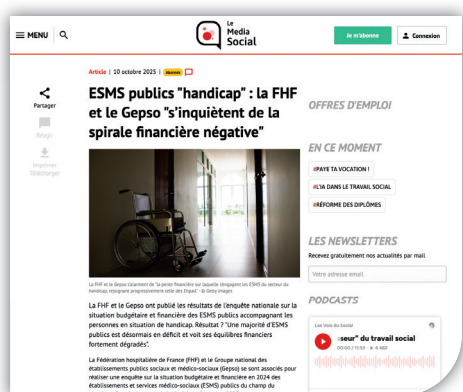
≡ MENU

Le Media Social

Je m'abonne

Connexion

Article | 10 octobre 2025 | Abonnés

ESMS publics "handicap" : la FHF et le Gepso "s'inquiètent de la spirale financière négative"

Partager

Réagir

Imprimer - Télécharger

La FHF et le Gepso s'alarment de "la pente financière sur laquelle s'engagent les ESMS du secteur du handicap, rejoignant progressivement celle des Ehpad". © Getty Images

La FHF et le Gepso ont publié les résultats de l'enquête nationale sur la situation budgétaire et financière des ESMS publics accompagnant les personnes en situation de handicap. Résultat ? "Une majorité d'ESMS publics est désormais en déficit et voit ses équilibres financiers fortement dégradés".

La Fédération hospitalière de France (FHF) et le Groupe national des établissements publics sociaux et médico-sociaux (Gepso) se sont associés pour réaliser une enquête sur la situation budgétaire et financière en 2024 des établissements et services médico-sociaux (ESMS) publics du champ du

OFFRES D'EMPLOI

EN CE MOMENT

#PAYE TA VOCATION !

#L'IA DANS LE TRAVAIL SOCIAL

#RÉFORME DES DIPLÔMES

LES NEWSLETTERS

Recevez gratuitement nos actualités par mail

Votre adresse email

PODCASTS

Les Voix du Social

...seur" du travail social

00:00 / 15:55